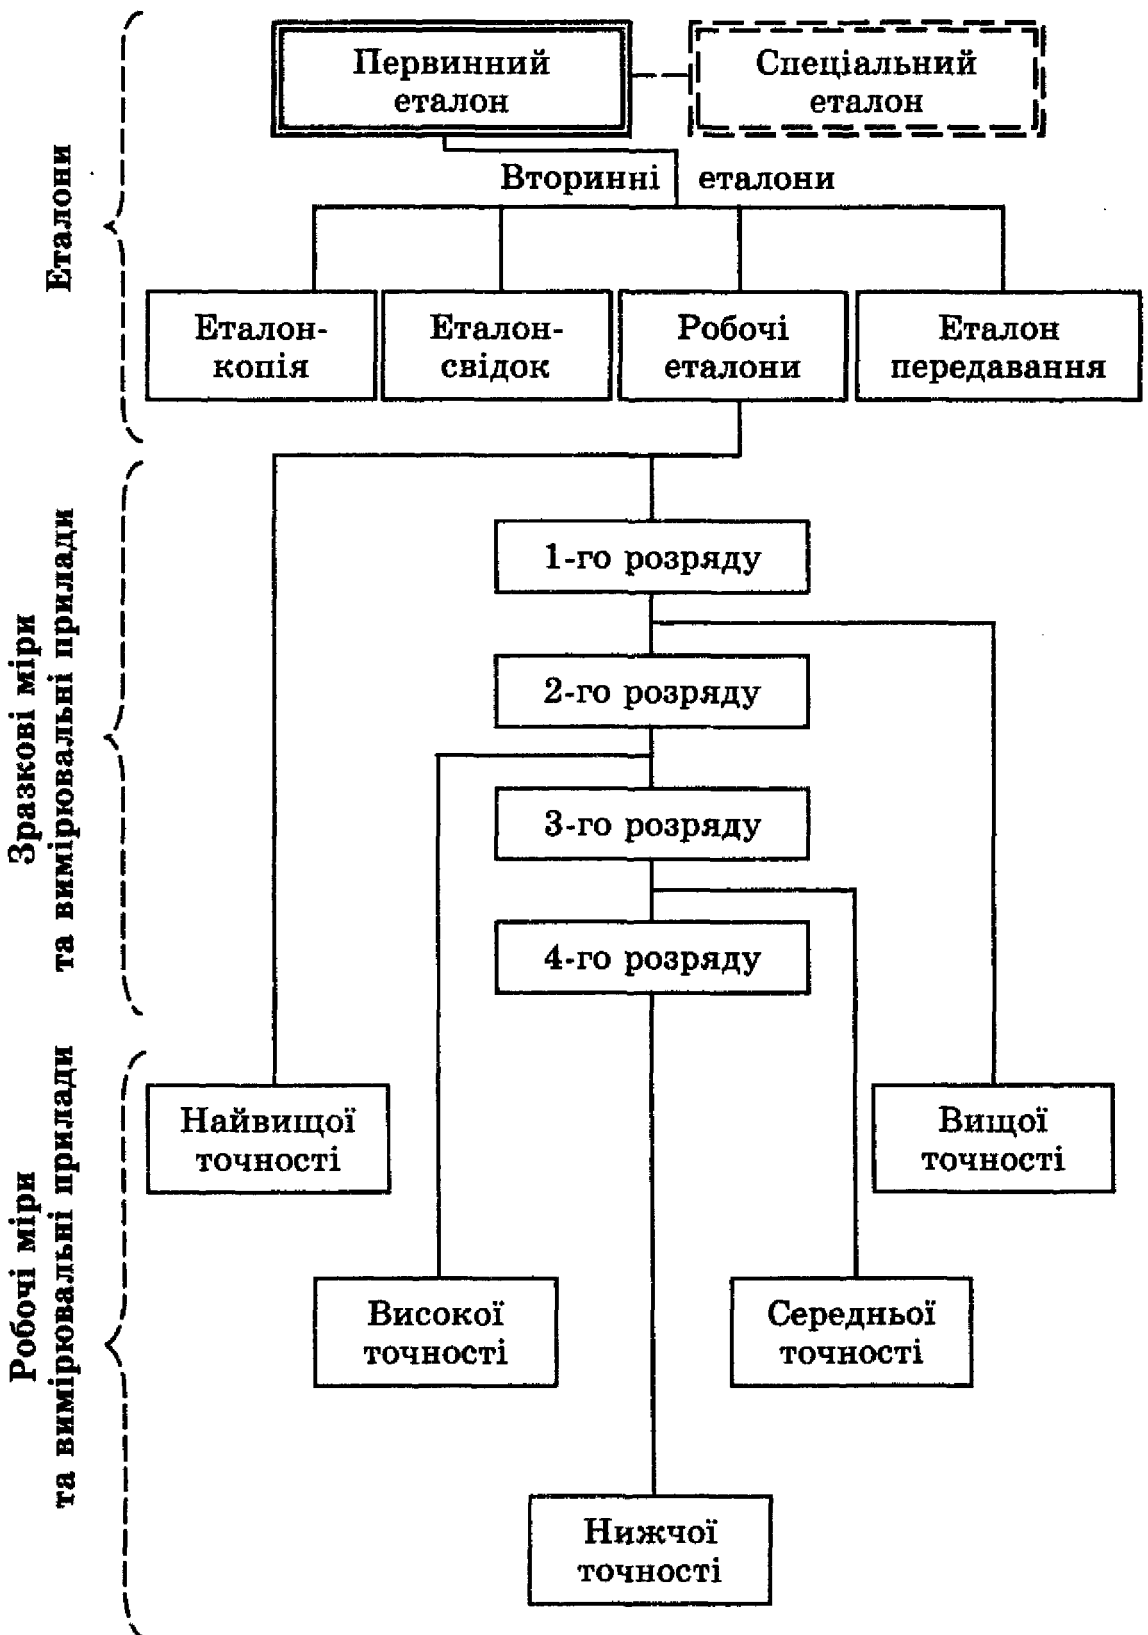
Еталони

Первинний еталон

Спеціальний еталон

Вторинні еталони

Еталон-копія

Еталон-свідок

Робочі еталони

Еталон передавання

Зразкові міри та вимірювальні прилади

1-го розряду

2-го розряду

3-го розряду

4-го розряду

Робочі міри та вимірювальні прилади

Найвищої точності

Вищої точності

Високої точності

Середньої точності

Нижчої точності